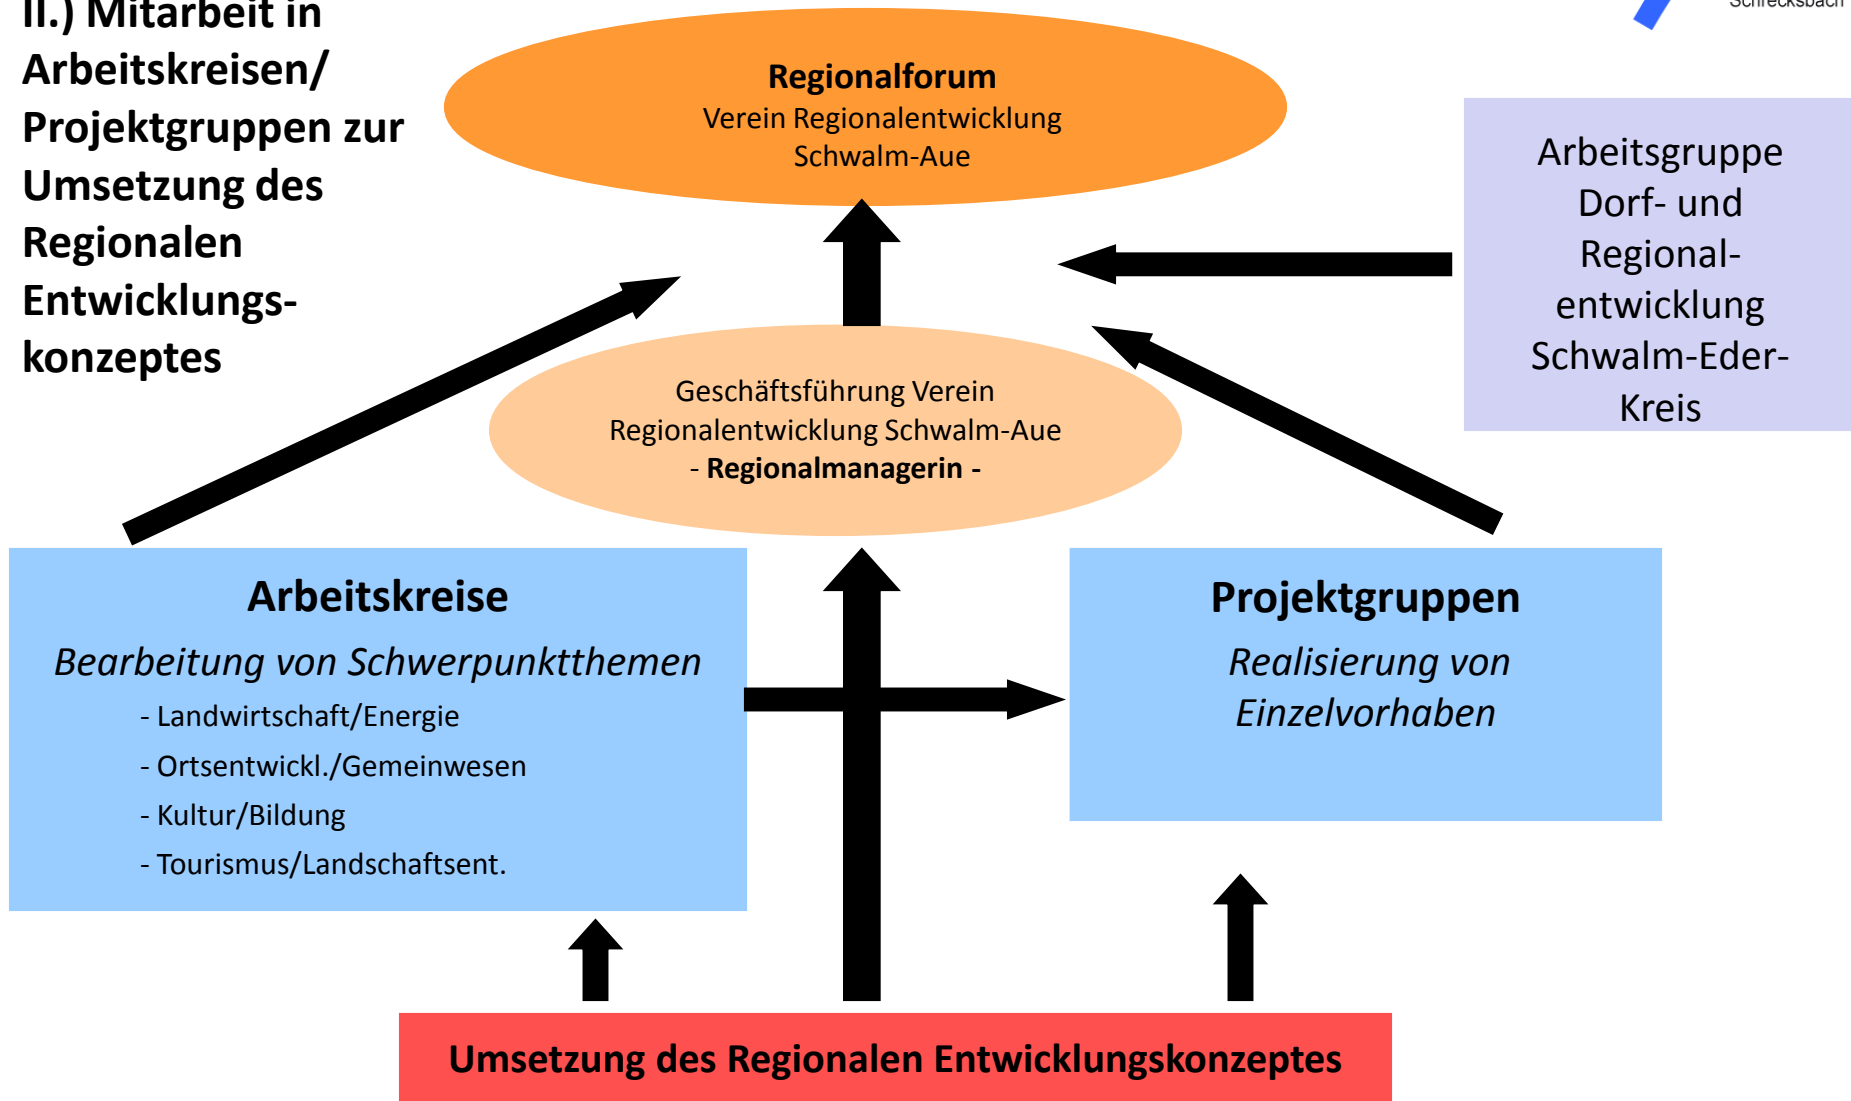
II.) Mitarbeit in Arbeitskreisen/ Projektgruppen zur Umsetzung des Regionalen Entwicklungskonzeptes

Schrecksbach

Regionalforum
Verein Regionalentwicklung Schwalm-Aue

Arbeitsgruppe Dorf- und Regionalentwicklung Schwalm-Eder-Kreis

Geschäftsführung Verein Regionalentwicklung Schwalm-Aue
- Regionalmanagerin -

Arbeitskreise
Bearbeitung von Schwerpunktthemen
- Landwirtschaft/Energie
- Ortsentwickl./Gemeinwesen
- Kultur/Bildung
- Tourismus/Landschaftsent.

Projektgruppen
Realisierung von Einzelvorhaben

Umsetzung des Regionalen Entwicklungskonzeptes